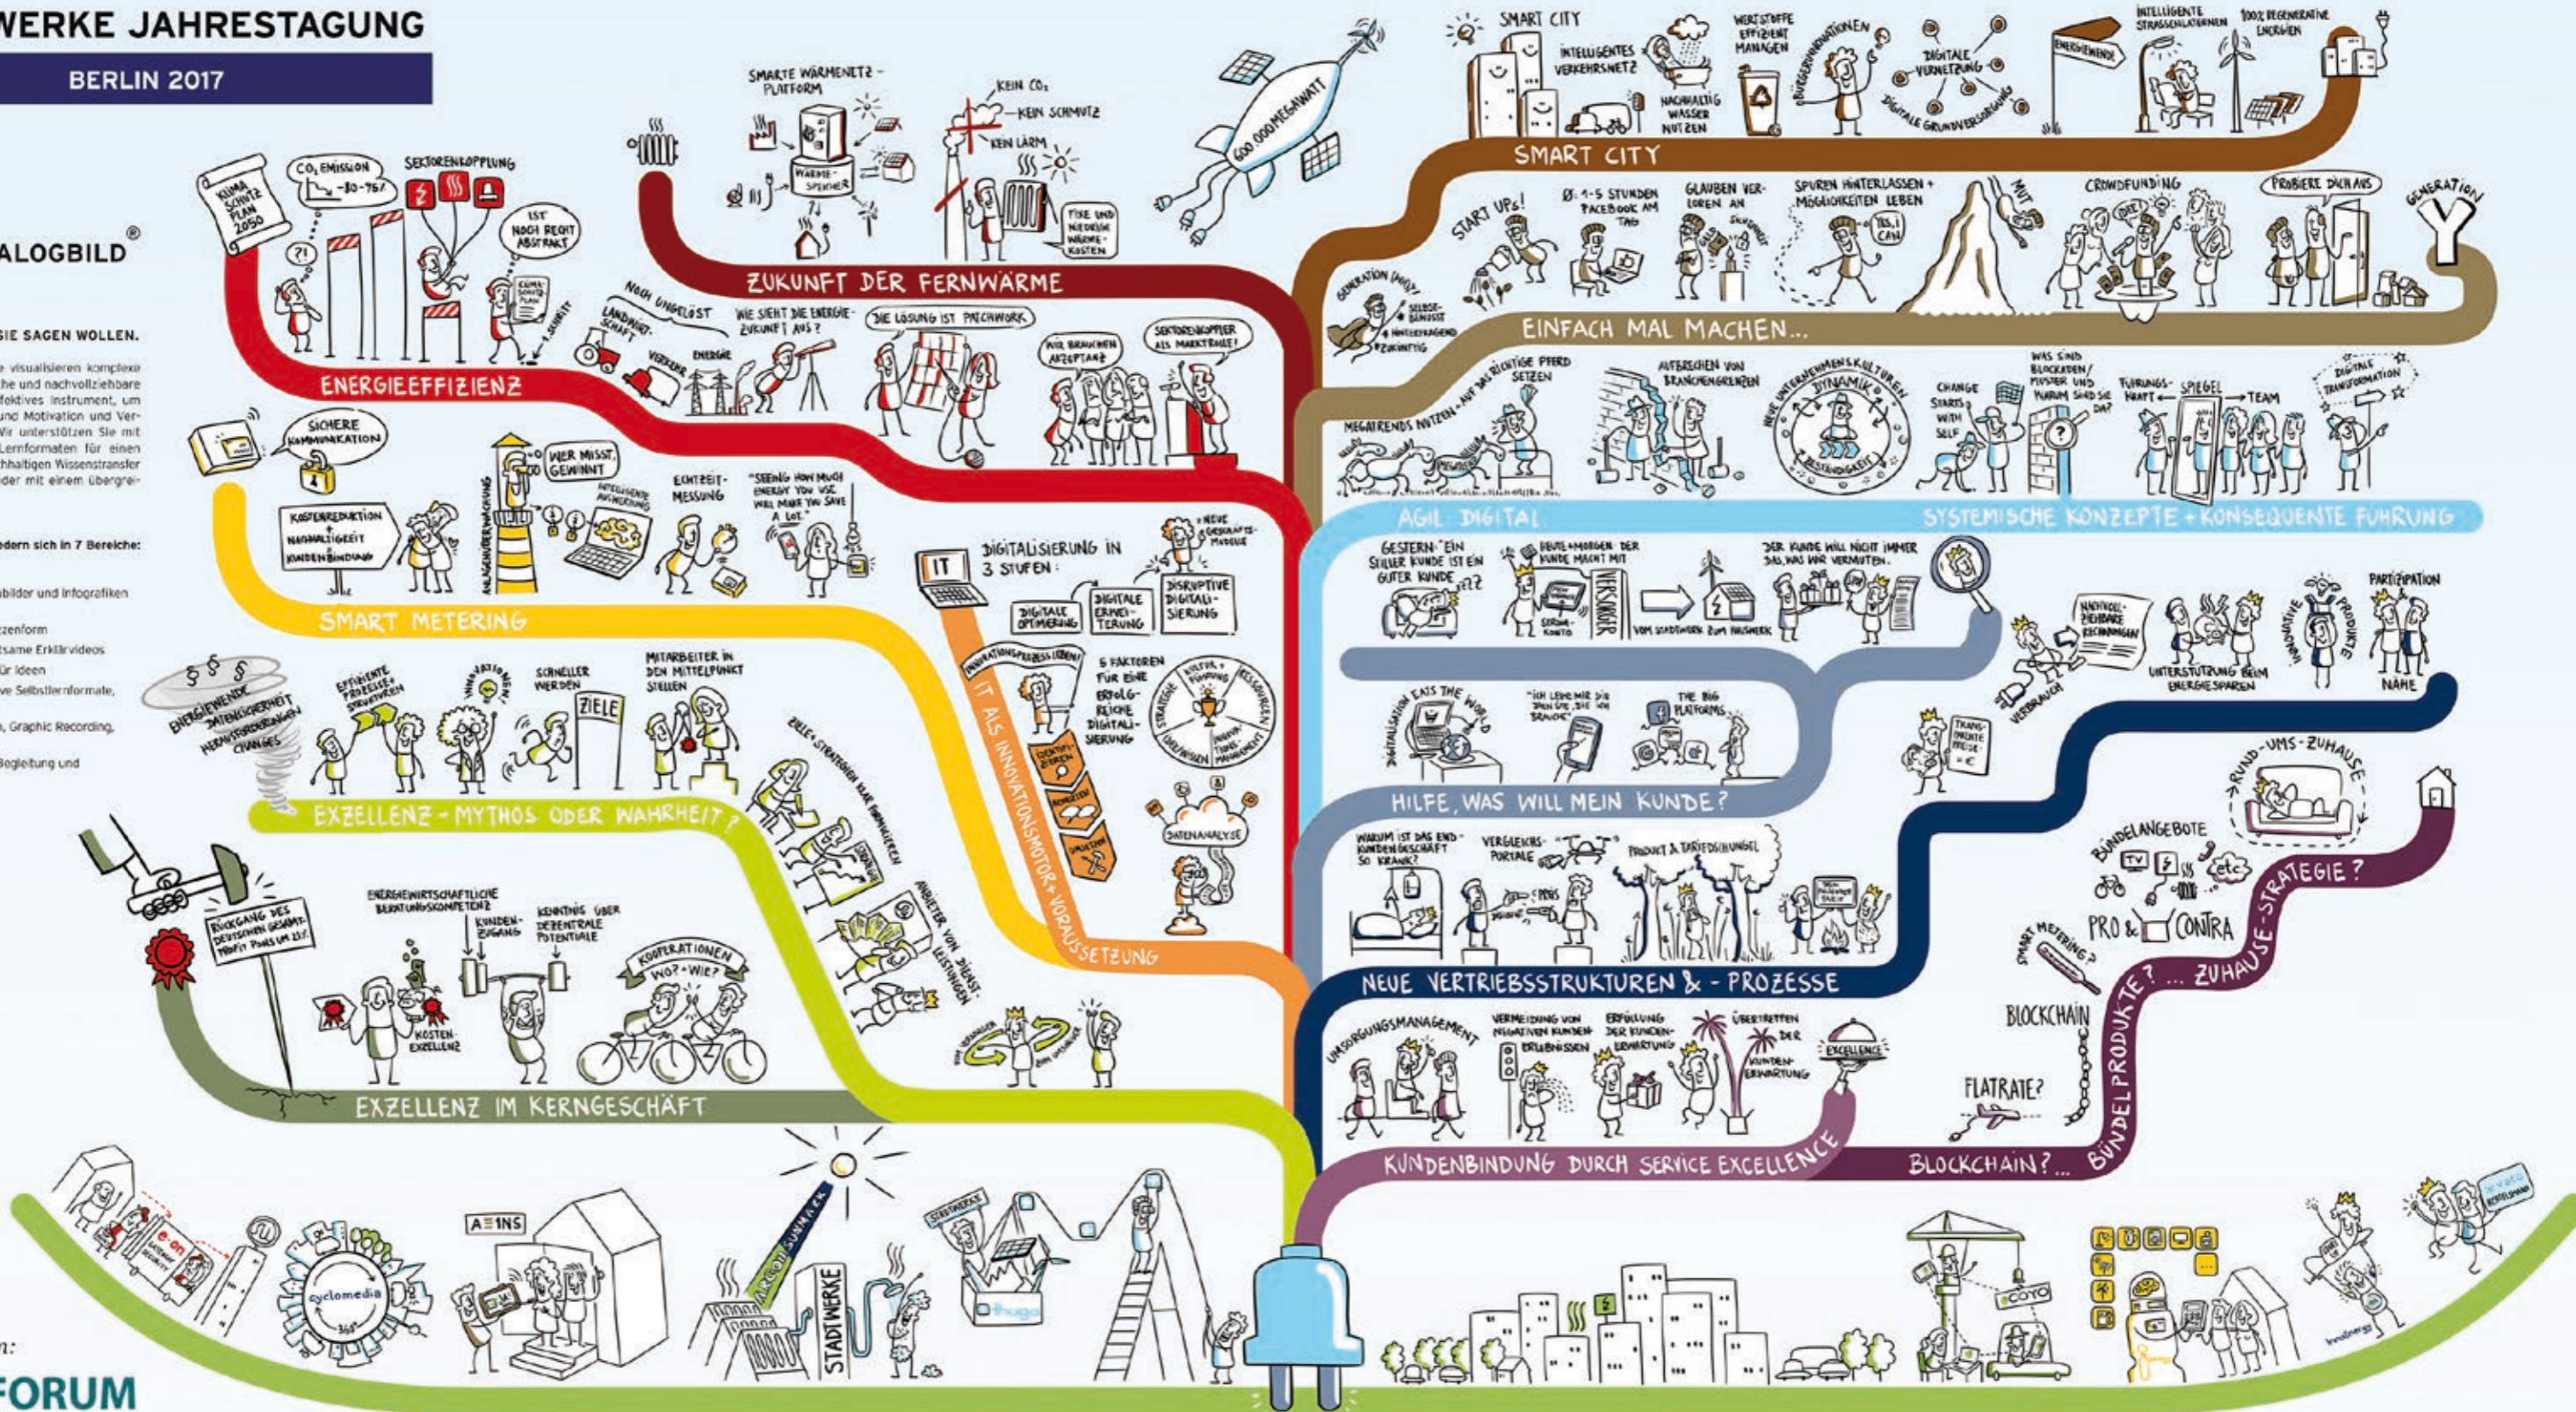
WERKE JAHRESTAGUNG

BERLIN 2017

ALOGBILD®

SIE SAGEN WOLLEN.

e visualisieren komplexe he und nachvollziehbare fektives Instrument, um und Motivation und Ver- Wir unterstützen Sie mit Lernformaten für einen haltigen Wissenstransfer der mit einem übergrei-

edern sich in 7 Bereiche:

bilder und Infografiken

zenform
same Erklärvideos
ür Ideen
ve Selbstlernformate,

, Graphic Recording,

Begleitung und

n:

FORUM

KLIMA SCHUTZ PLAN 2050

$CO_2$ EMISSION -80-95%

SEKTORENKOPPLUNG

IST NOCH RECHT ABSTRAKT

ENERGIEEFFIZIENZ

SMARTE WÄRMENETZ-PLATFORM

WÄRME-SPEICHER

KEIN $CO_2$

KEIN SCHMUTZ

KEIN LÄRM

FIXE UND NIEDRIGE WÄRME-KOSTEN

ZUKUNFT DER FERNWÄRME

600.000 MEGAWATT

NOCH UNGELÖST

LANDWIRTSCHAFT

VERKEHR

ENERGIE

WIE SIEHT DIE ENERGIE-ZUKUNFT AUS?

DIE LÖSUNG IST PATCHWORK

WIR BRAUCHEN AKZEPTANZ

SEKTORENKOPPLER ALS MARKTROLLE!

SICHERE KOMMUNIKATION

WER MISST, GEWINNT

KOSTENREDUKTION

NACHHALTIGKEIT

KUNDENBINDUNG

ECHTZEIT-MESSUNG

"SEEING HOW MUCH ENERGY YOU USE WILL MAKE YOU SAVE A LOT"

SMART METERING

IT

DIGITALISIERUNG IN 3 STUFEN:

DIGITALE OPTIMIERUNG

DIGITALE ERWEITERUNG

DISRUPTIVE DIGITALISIERUNG

NEUE GESCHÄFTSMODELLE

INNOVATIONSPROZESS LEBEN!

6 FAKTOREN FÜR EINE ERFOLGREICHE DIGITALISIERUNG

STRATEGIE

KULTUR + FÜHRUNG

RESSOURCEN

INNOVATIONSMANAGEMENT

DATENANALYSE

IT ALS INNOVATIONSMOTOR + VORAUSSETZUNG

ENERGIEWENDE

DATENSICHERHEIT

HERAUSFORDERUNGEN

CHANGES

EFFIZIENTE PROZESSE + STRUKTUREN

INNOVATIONEN

SCHNELLER WERDEN

ZIELE

MITARBEITER IN DEN MITTELPUNKT STELLEN

ZIELE + STRATEGIEN KLAR FORMULIEREN

EXZELLENZ - MYTHOS ODER WAHRHEIT?

RÜCKGANG DES DEUTSCHEN GESAMT-PROFIT POOLS UM 25%

ENERGIEWIRTSCHAFTLICHE BERATUNGSKOMPETENZ

KUNDENZUGANG

KENNTNIS ÜBER DEZENTRALE POTENTIALE

KOSTENEXZELLENZ

KOOPERATIONEN WO? + WIE?

ANBIETER VON DIENSTLEISTUNGEN

EXZELLENZ IM KERNGESCHÄFT

SMART CITY

INTELLIGENTES VERKEHRSNETZ

NACHHALTIG WASSER NUTZEN

WERTSTOFFE EFFIZIENT MANAGEN

BÜRGERINNOVATIONEN

DIGITALE VERNETZUNG

DIGITALE GRUNDVERSORGUNG

ENERGIEWENDE

INTELLIGENTE STRASSENLATERNEN

100% REGENERATIVE ENERGIEN

SMART CITY

START UPs!

Ø 1-5 STUNDEN FACEBOOK AM TAG

GLAUBEN VERLOREN AN

SPUREN HINTERLASSEN + MÖGLICHKEITEN LEBEN

YES I CAN

MUT

CROWDFUNDING

PROBIERE DICH AUS

GENERATION Y

GENERATION (WHY)

SELBSTBEWUSST

HINTERFRAGEND

ZUKÜNFTIG

EINFACH MAL MACHEN...

MEGATRENDS NUTZEN - AUF DAS RICHTIGE PFERD SETZEN

AUFBRECHEN VON BRANCHENGRENZEN

NEUE UNTERNEHMENSKULTUREN

DYNAMIK

BESTÄNDIGKEIT

CHANGE STARTS WITH SELF

WAS SIND BLOCKADEN/ MUSTER UND WARUM SIND SIE DA?

FÜHRUNGSKRAFT

SPIEGEL

TEAM

DIGITALE TRANSFORMATION

AGIL DIGITAL

SYSTEMISCHE KONZEPTE + KONSEQUENTE FÜHRUNG

GESTERN: "EIN STILLER KUNDE IST EIN GUTER KUNDE ?!?"

HEUTE + MORGEN: DER KUNDE MACHT MIT

VERSORGER

STROMKONTO

VOM STADTWERK ZUM HAUSWERK

DER KUNDE WILL NICHT IMMER DAS, WAS WIR VERMUTEN.

NACHVOLLZIEHBARE RECHNUNGEN

VERBRAUCH

UNTERSTÜTZUNG BEIM ENERGIESPAREN

INNOVATIVE PRODUKTE

PARTIZIPATION

NÄHE

DIGITALISATION EATS THE WORLD

"ICH LEBE MIT DIR, DEN GIB, DIE ICH BRAUCH"

THE BIG PLATFORMS

TRANSPARENTE PREISE + €

HILFE, WAS WILL MEIN KUNDE?

WARUM IST DAS END-KUNDENGESCHÄFT SO KRANK?

VERGLEICHSPORTALE

PREIS

PRODUKT & TARIFDSCHUNGEL

NEUE VERTRIEBSSTRUKTUREN & -PROZESSE

RUND-UMS-ZUHAUSE

BÜNDELANGEBOTE

TV

etc

PRO & CONTRA

SMART METERING?

BLOCKCHAIN

FLATRATE?

BÜNDELPRODUKTE? ... ZUHAUSE-STRATEGIE?

UMSORGUNGSMANAGEMENT

VERMEIDUNG VON NEGATIVEN KUNDENERLEBNISSEN

ERFÜLLUNG DER KUNDENERWARTUNG

ÜBERTREFFEN DER KUNDENERWARTUNG

EXCELLENCE

KUNDENBINDUNG DURCH SERVICE EXCELLENCE

BLOCKCHAIN?...

e.on

cyclomedia

A≡1NS

STADTWERKE

thüga

COYO

STADTWERKE